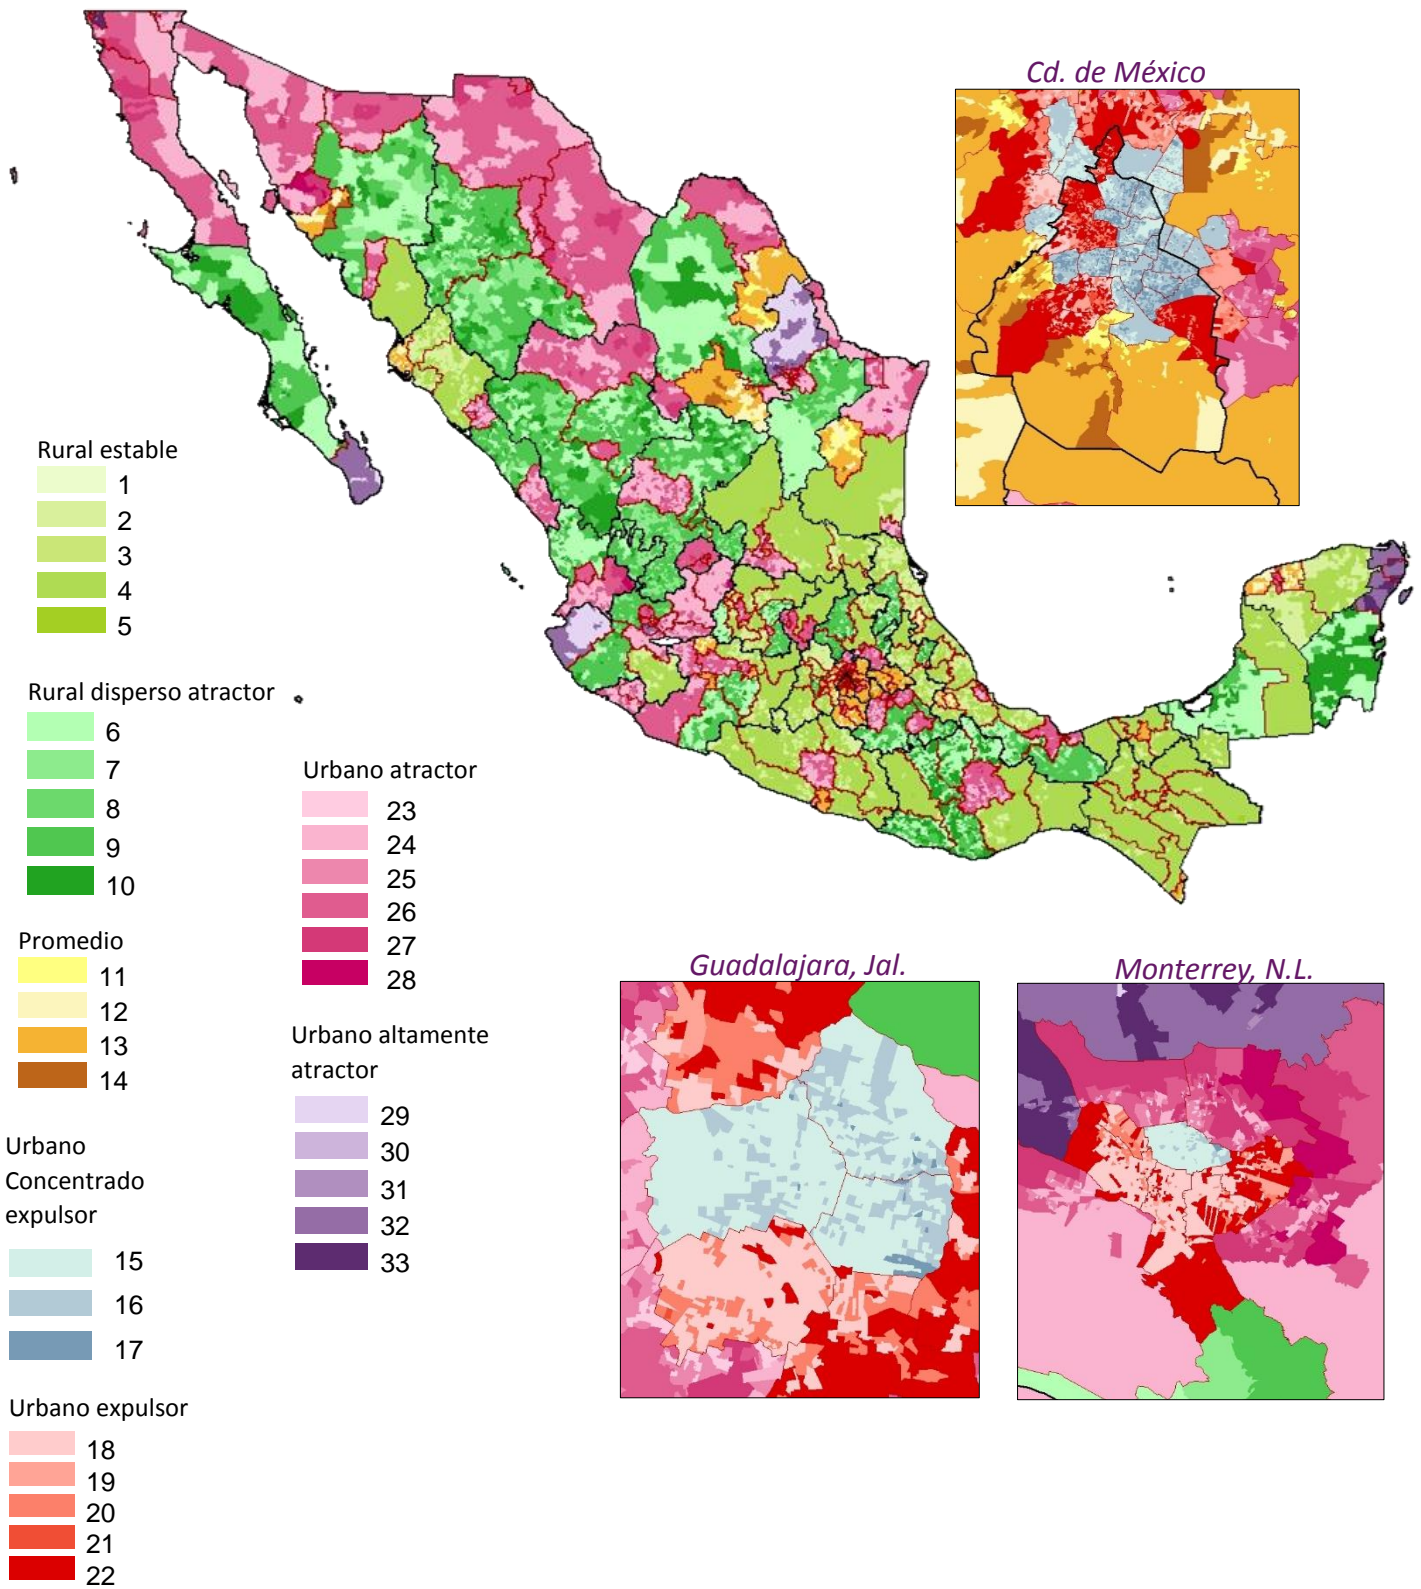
Cd. de México

Rural estable
1
2
3
4
5

Rural disperso atractor
6
7
8
9
10

Promedio
11
12
13
14

Urbano Concentrado expulsor
15
16
17

Urbano expulsor
18
19
20
21
22

Urbano atractor
23
24
25
26
27
28

Urbano altamente atractor
29
30
31
32
33

Guadalajara, Jal.

Monterrey, N.L.